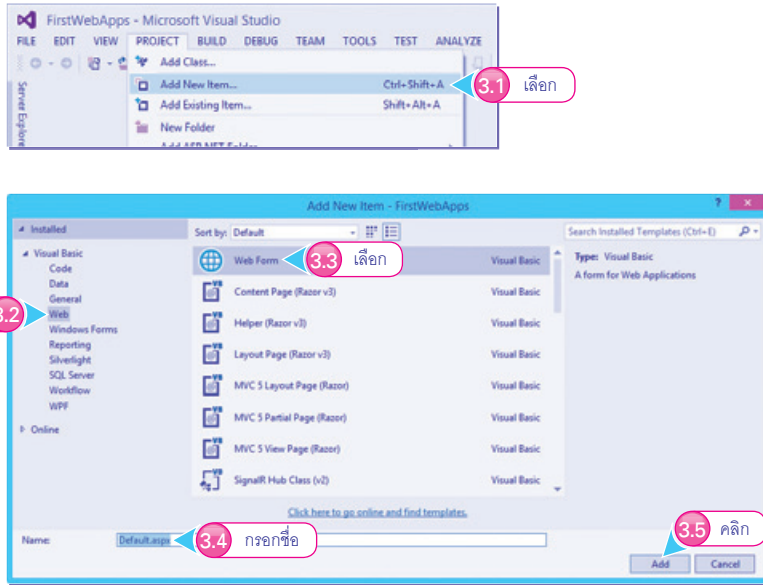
FirstWebApps - Microsoft Visual Studio

FILE EDIT VIEW PROJECT BUILD DEBUG TEAM TOOLS TEST ANALYZE

Server Explorer

Add Class...

Add New Item... Ctrl+Shift+A

3.1 เลือก

Add Existing Item... Shift+Alt+A

New Folder

Add New Item - FirstWebApps

? ×

Installed

Sort by: Default

Search Installed Templates (Ctrl+E)

Visual Basic

Code

Data

General

3.2

Web

Windows Forms

Reporting

Silverlight

SQL Server

Workflow

WPF

Online

Web Form Visual Basic

3.3 เลือก

Content Page (Razor v3) Visual Basic

Helper (Razor v3) Visual Basic

Layout Page (Razor v3) Visual Basic

MVC 5 Layout Page (Razor) Visual Basic

MVC 5 Partial Page (Razor) Visual Basic

MVC 5 View Page (Razor) Visual Basic

SignalR Hub Class (v2) Visual Basic

Type: Visual Basic

A form for Web Applications

Click here to go online and find templates.

Name: Default.aspx

3.4 กรอกชื่อ

3.5 คลิก

Add Cancel